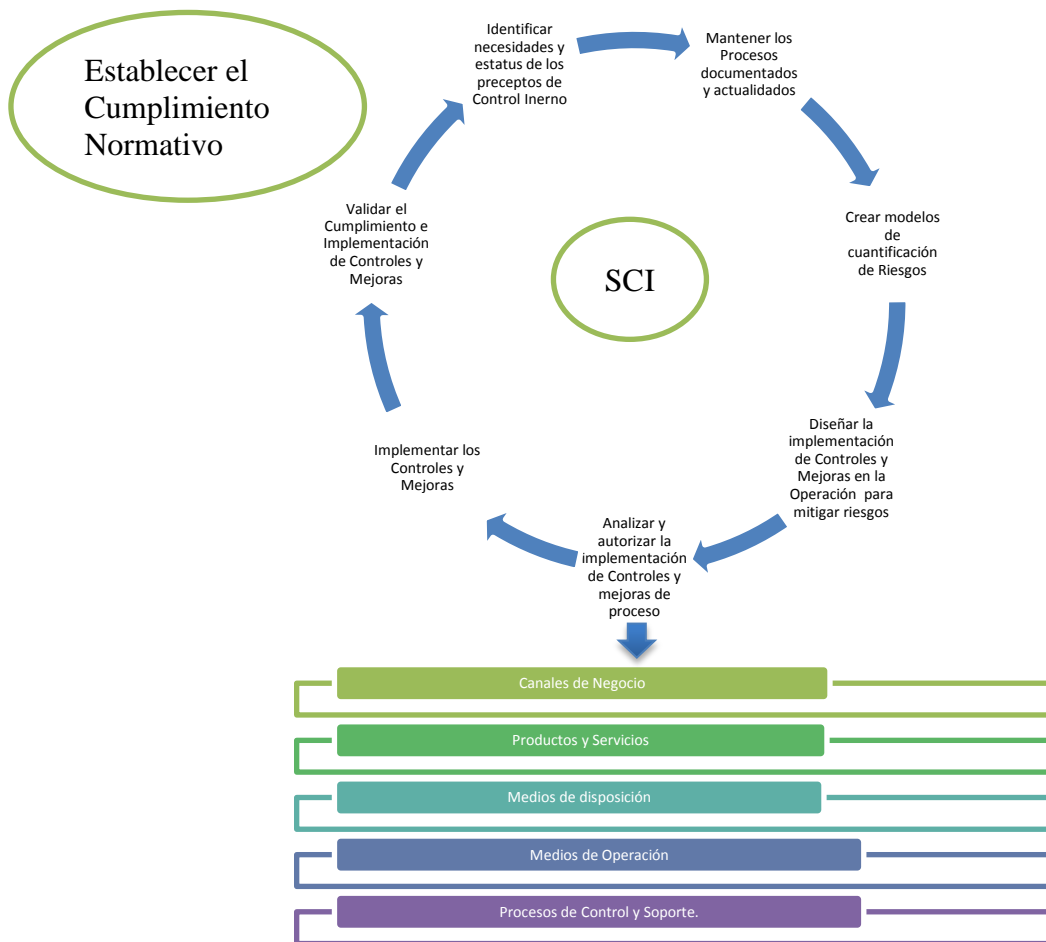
Establecer el Cumplimiento Normativo

Identificar necesidades y estatus de los preceptos de Control Inerno

Mantener los Procesos documentados y actualidados

Crear modelos de cuantificación de Riesgos

Diseñar la implementación de Controles y Mejoras en la Operación para mitigar riesgos

Analizar y autorizar la implementación de Controles y mejoras de proceso

Implementar los Controles y Mejoras

Validar el Cumplimiento e Implementación de Controles y Mejoras

SCI

Canales de Negocio

Productos y Servicios

Medios de disposición

Medios de Operación

Procesos de Control y Soporte.